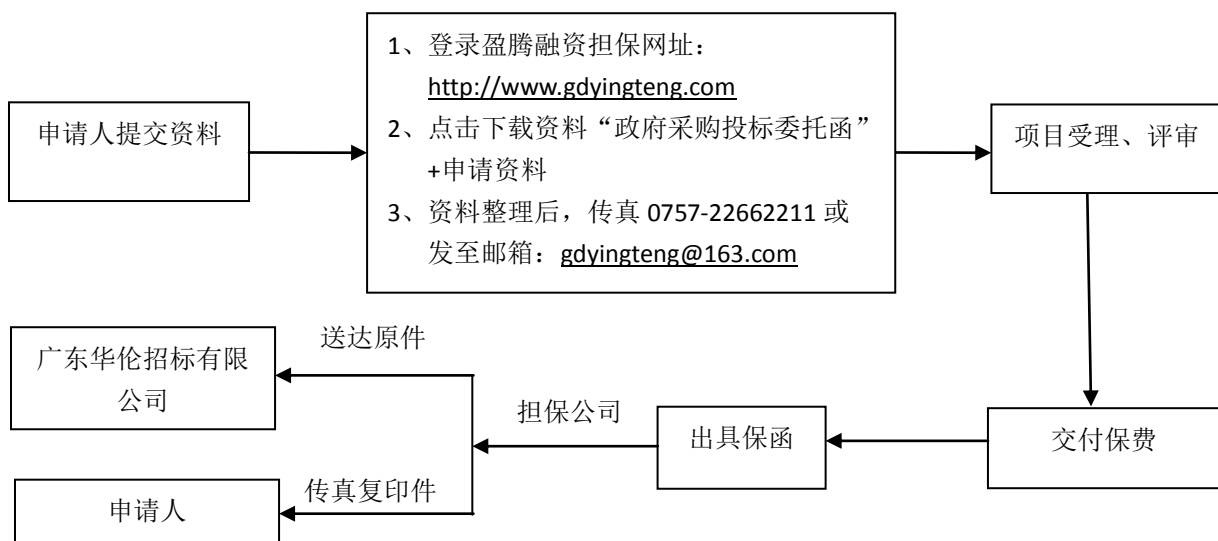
申请人提交资料

1、登录盈腾融资担保网址：http://www.gdyingteng.com
2、点击下载资料“政府采购投标委托函”+申请资料
3、资料整理后，传真 0757-22662211 或发至邮箱：gdyingteng@163.com

项目受理、评审

交付保费

出具保函

担保公司

送达原件

广东华伦招标有限公司

传真复印件

申请人